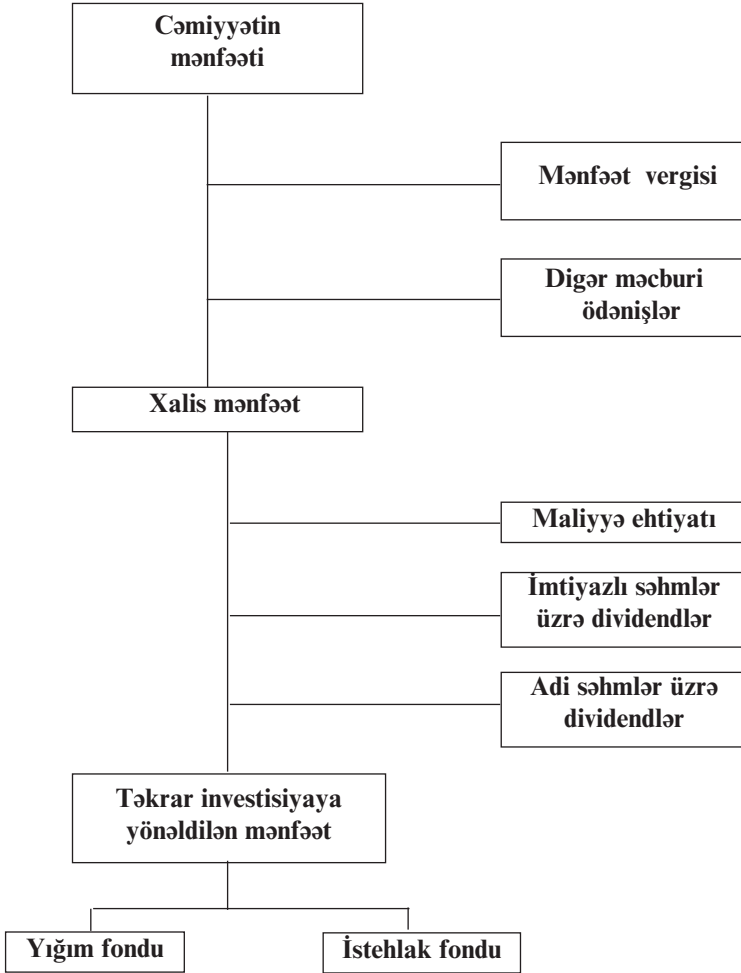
Cəmiyyətin mənfəəti

Mənfəət vergisi

Digər məcburi ödənişlər

Xalis mənfəət

Maliyyə ehtiyatı

İmtiyazlı səhmlər üzrə dividendlər

Adi səhmlər üzrə dividendlər

Təkrar investisiyaya yönəldilən mənfəət

Yığım fondu

İstehlak fondu